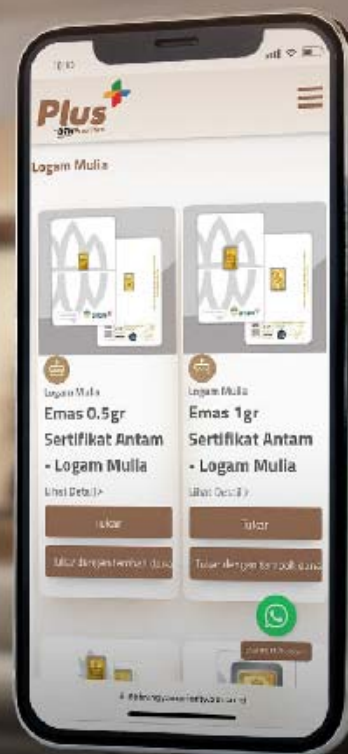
10:10

Plus

Logam Mulia

Logam Mulia

Emas 0.5gr Sertifikat Antam - Logam Mulia

Lihat Detail >

Tukar

Tukar dengan tambah dana

Logam Mulia

Emas 1gr Sertifikat Antam - Logam Mulia

Lihat Detail >

Tukar

Tukar dengan tambah dana

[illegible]